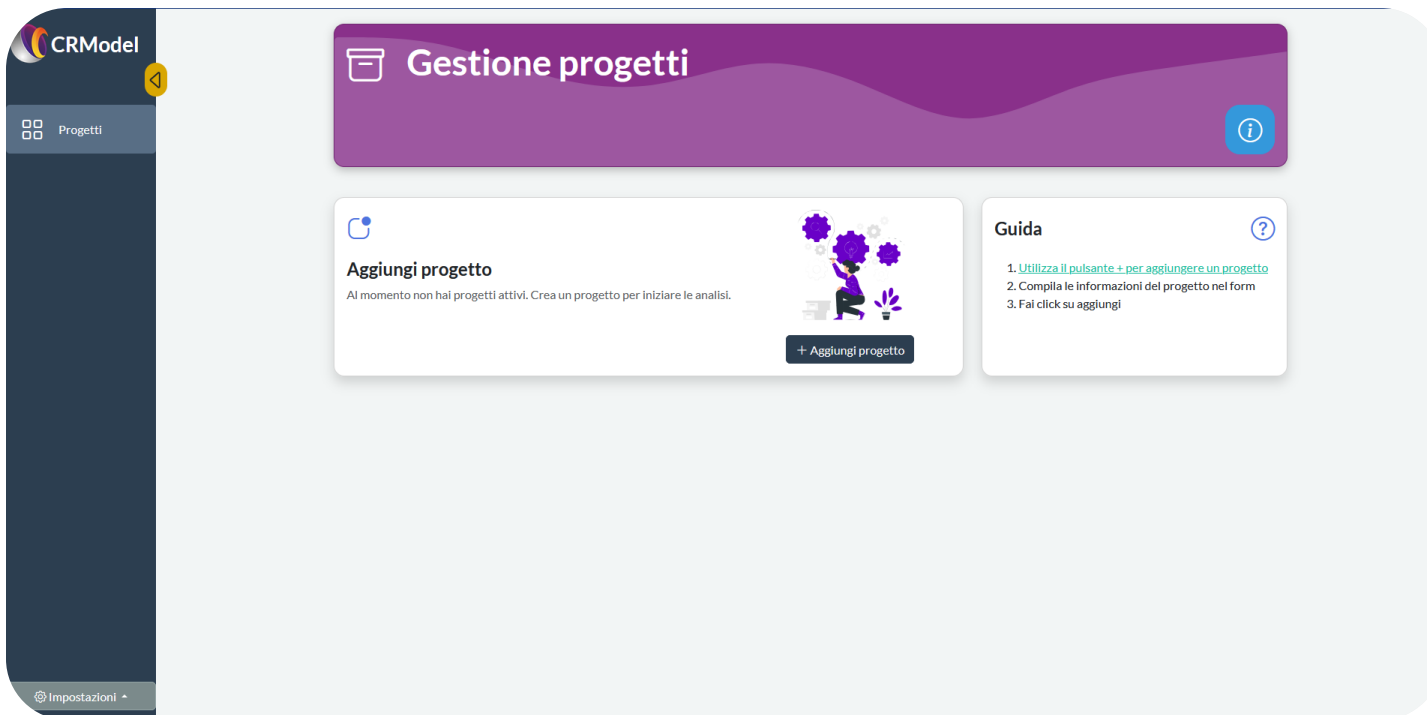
CRModel

Progetti

Gestione progetti

Aggiungi progetto

Al momento non hai progetti attivi. Crea un progetto per iniziare le analisi.

+ Aggiungi progetto

Guida

1. Utilizza il pulsante + per aggiungere un progetto
2. Compila le informazioni del progetto nel form
3. Fai click su aggiungi

Impostazioni